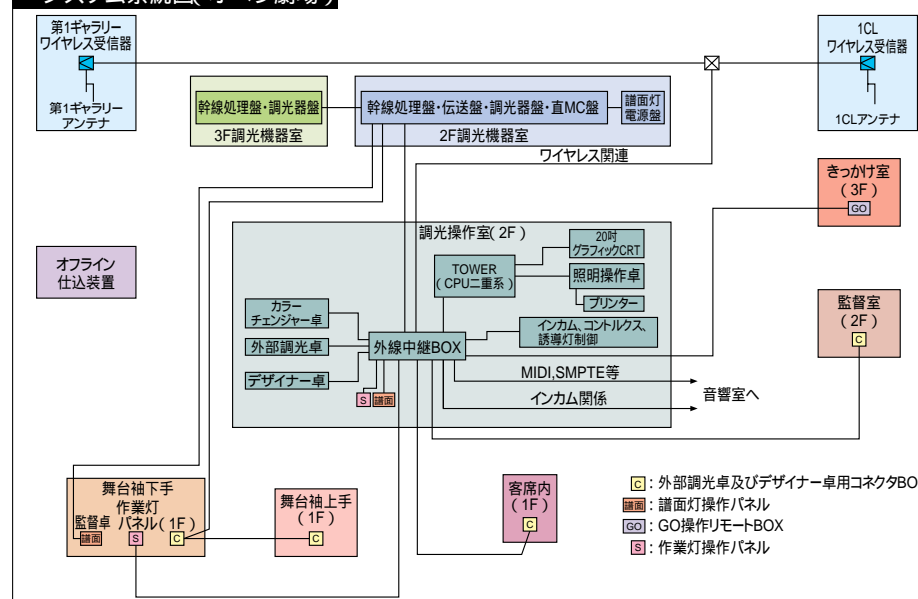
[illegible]

第1ギャラリー
ワイヤレス受信器

第1ギャラリー
アンテナ

1CL
ワイヤレス受信器

1CLアンテナ

幹線処理盤・調光器盤
3F調光機器室

幹線処理盤・伝送盤・調光器盤・直MC盤
譜面灯
電源盤
2F調光機器室

ワイヤレス関連

きっかけ室
（3F）
GO

オフライン
仕込装置

調光操作室（2F）

20吋
グラフィックCRT

TOWER
（CPU二重系）

照明操作卓

プリンター

カラー
チェンジャー卓

外部調光卓

デザイナー卓

外線中継BOX

インカム、コントルクス、
誘導灯制御

S
譜面

MIDI,SMPTE等

インカム関係

音響室へ

監督室
（2F）
C

舞台袖下手
作業灯
パネル（1F）
監督卓
譜面
S
C

舞台袖上手
（1F）
C

客席内
（1F）
C

C：外部調光卓及びデザイナー卓用コネクタBO
譜面：譜面灯操作パネル
GO：GO操作リモートBOX
S：作業灯操作パネル